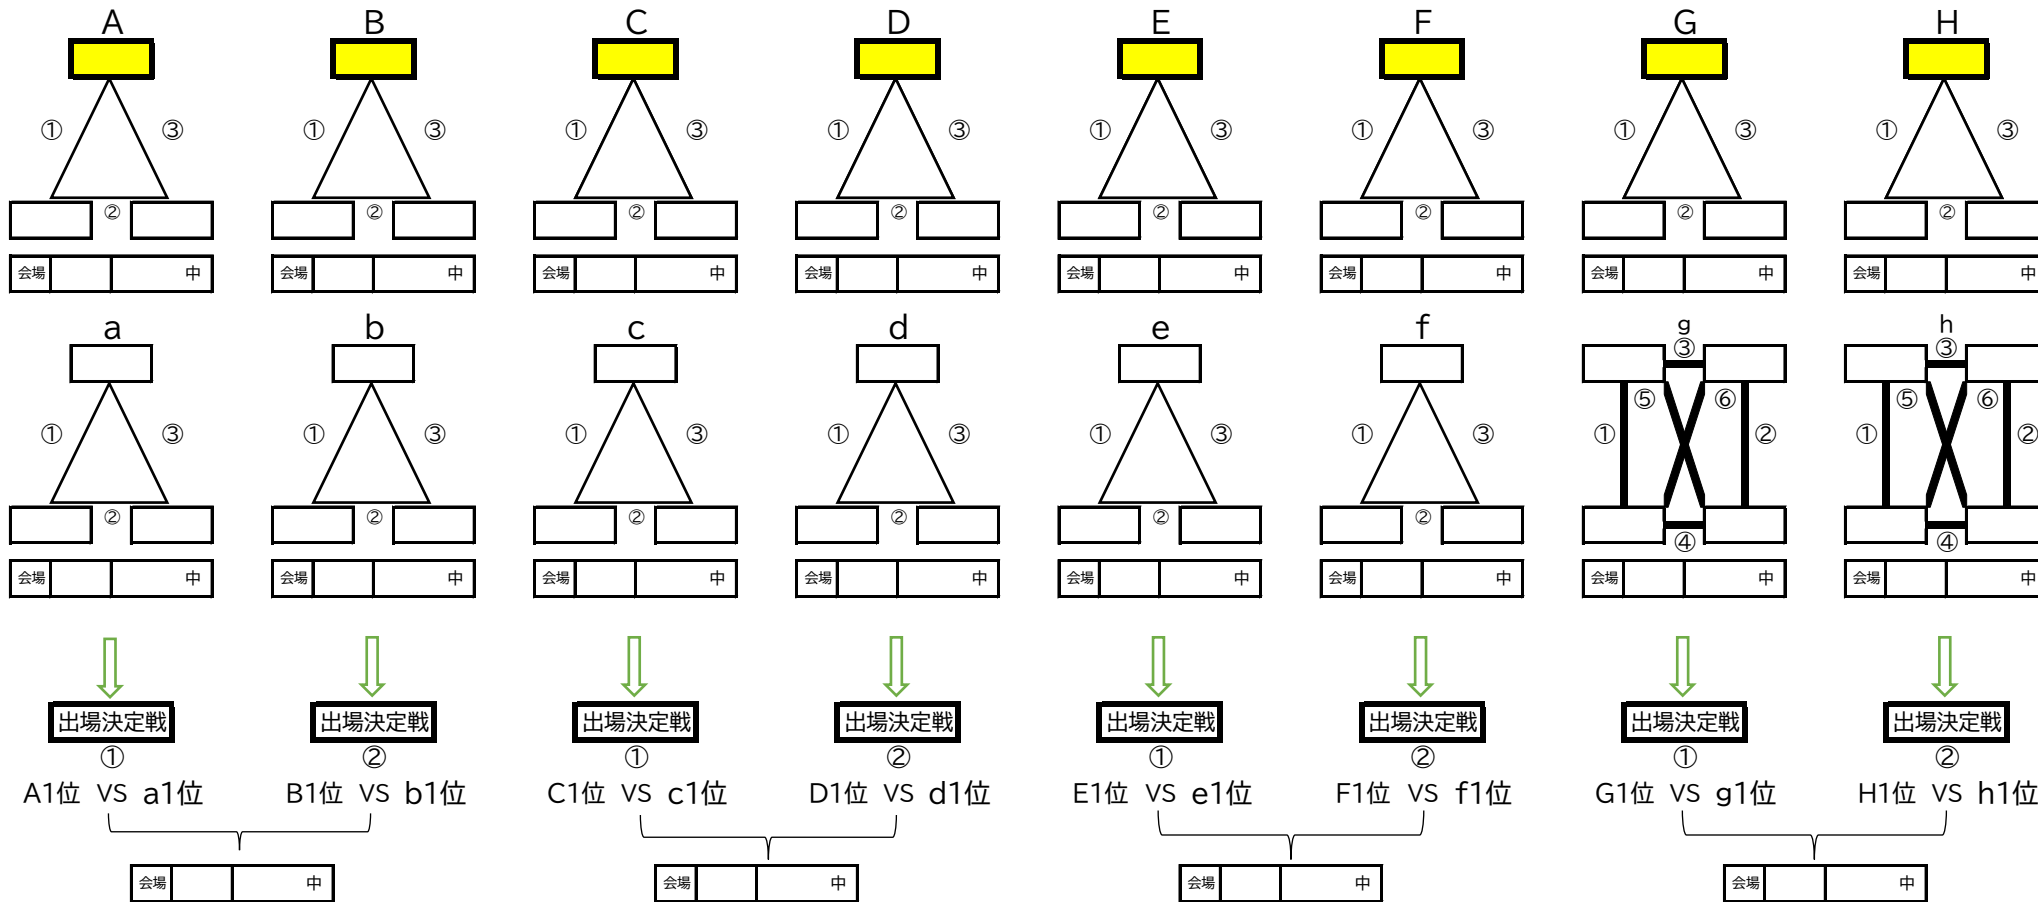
A
① ③
②
会場 中

B
① ③
②
会場 中

C
① ③
②
会場 中

D
① ③
②
会場 中

E
① ③
②
会場 中

F
① ③
②
会場 中

G
① ③
②
会場 中

H
① ③
②
会場 中

a
① ③
②
会場 中

b
① ③
②
会場 中

c
① ③
②
会場 中

d
① ③
②
会場 中

e
① ③
②
会場 中

f
① ③
②
会場 中

g
③
⑤ ⑥
① ②
④
会場 中

h
③
⑤ ⑥
① ②
④
会場 中

出場決定戦
①
A1位 VS a1位

出場決定戦
②
B1位 VS b1位

会場 中

出場決定戦
①
C1位 VS c1位

出場決定戦
②
D1位 VS d1位

会場 中

出場決定戦
①
E1位 VS e1位

出場決定戦
②
F1位 VS f1位

会場 中

出場決定戦
①
G1位 VS g1位

出場決定戦
②
H1位 VS h1位

会場 中